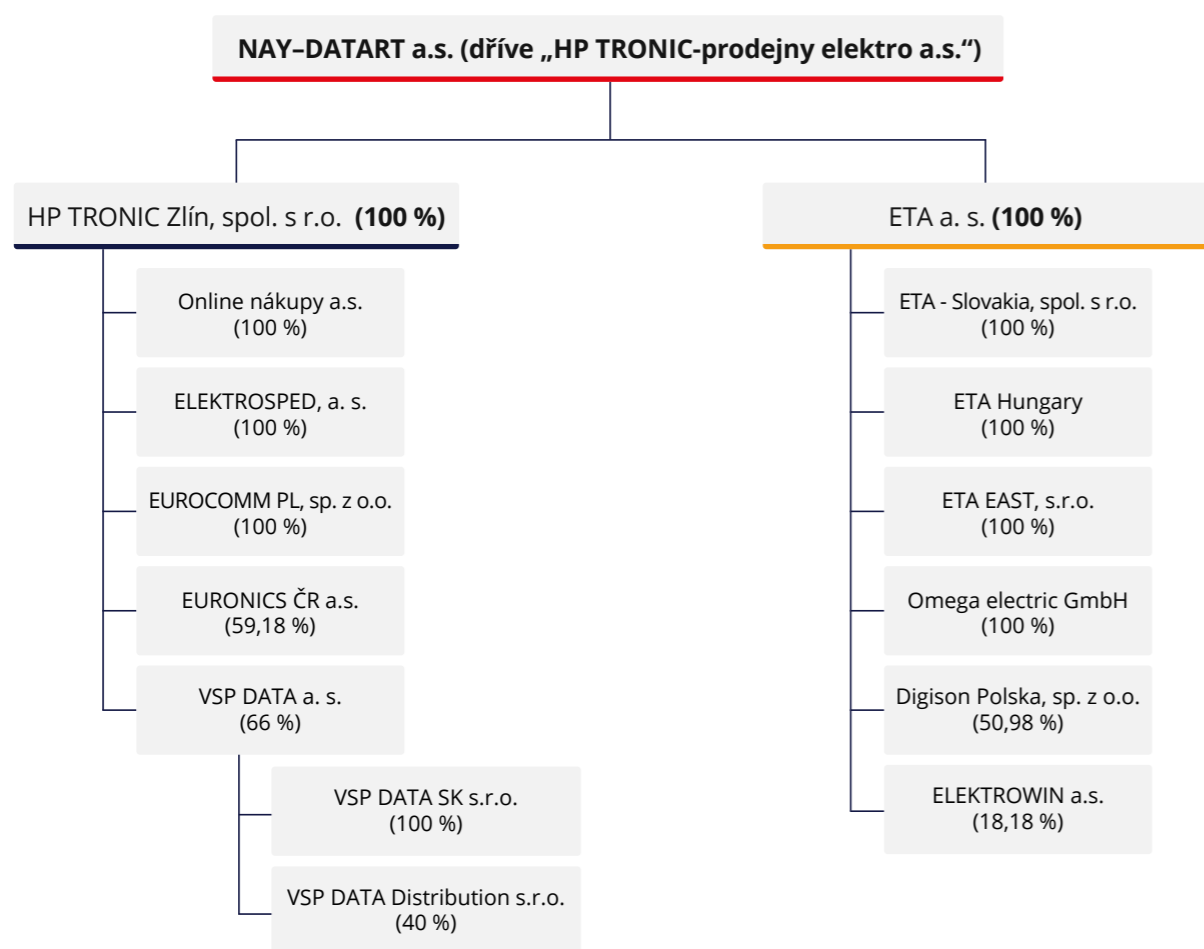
NAY–DATART a.s. (dříve „HP TRONIC-prodejny elektro a.s.“)

HP TRONIC Zlín, spol. s r.o. **(100 %)**

Online nákupy a.s.
(100 %)

ELEKTROSPED, a. s.
(100 %)

EUROCOMM PL, sp. z o.o.
(100 %)

EURONICS ČR a.s.
(59,18 %)

VSP DATA a. s.
(66 %)

VSP DATA SK s.r.o.
(100 %)

VSP DATA Distribution s.r.o.
(40 %)

ETA a. s. **(100 %)**

ETA - Slovakia, spol. s r.o.
(100 %)

ETA Hungary
(100 %)

ETA EAST, s.r.o.
(100 %)

Omega electric GmbH
(100 %)

Digison Polska, sp. z o.o.
(50,98 %)

ELEKTROWIN a.s.
(18,18 %)